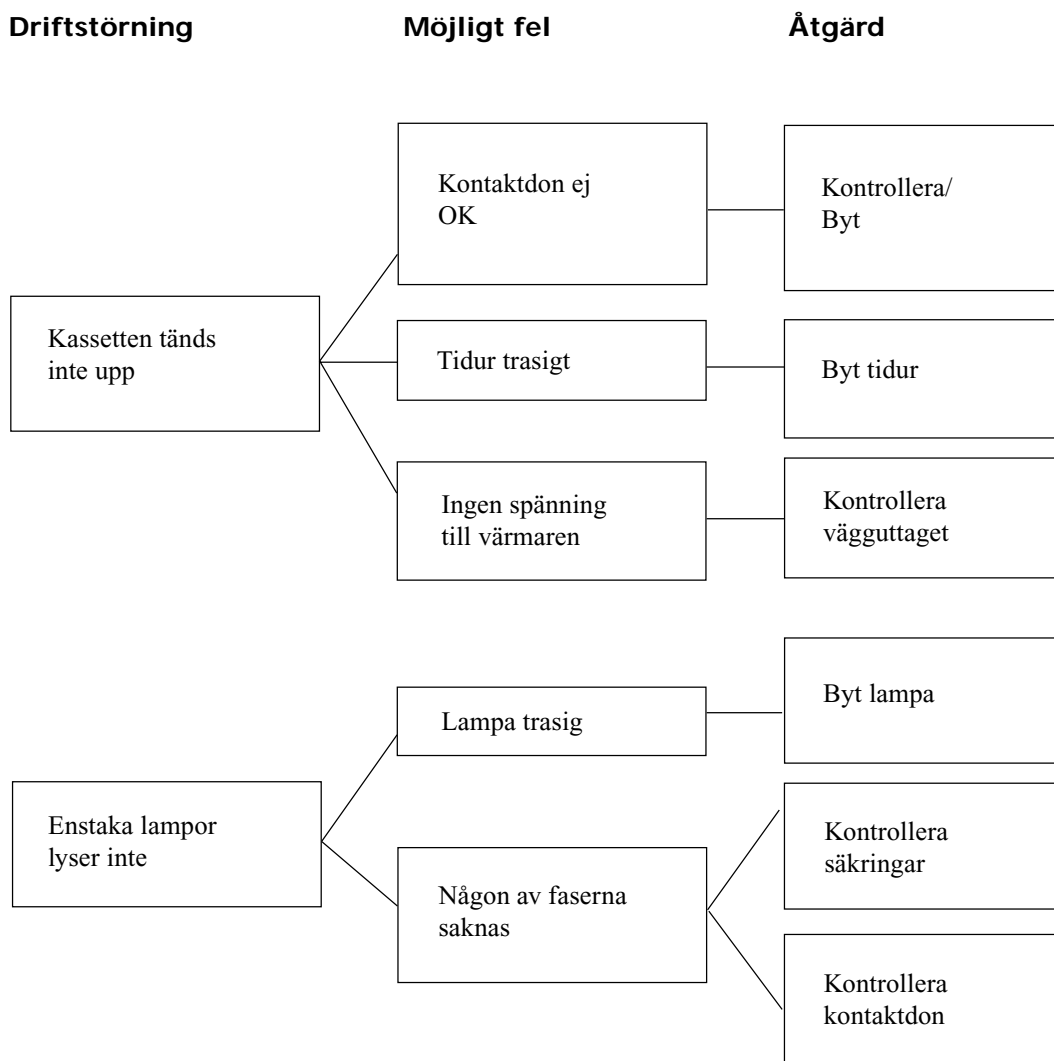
Driftstörning

Möjligt fel

Åtgärd

Kassetten tänds inte upp

Kontaktdon ej OK

Kontrollera/ Byt

Tidur trasigt

Byt tidur

Ingen spänning till värmaren

Kontrollera vägguttaget

Enstaka lampor lyser inte

Lampa trasig

Byt lampa

Någon av faserna saknas

Kontrollera säkringar

Kontrollera kontaktdon